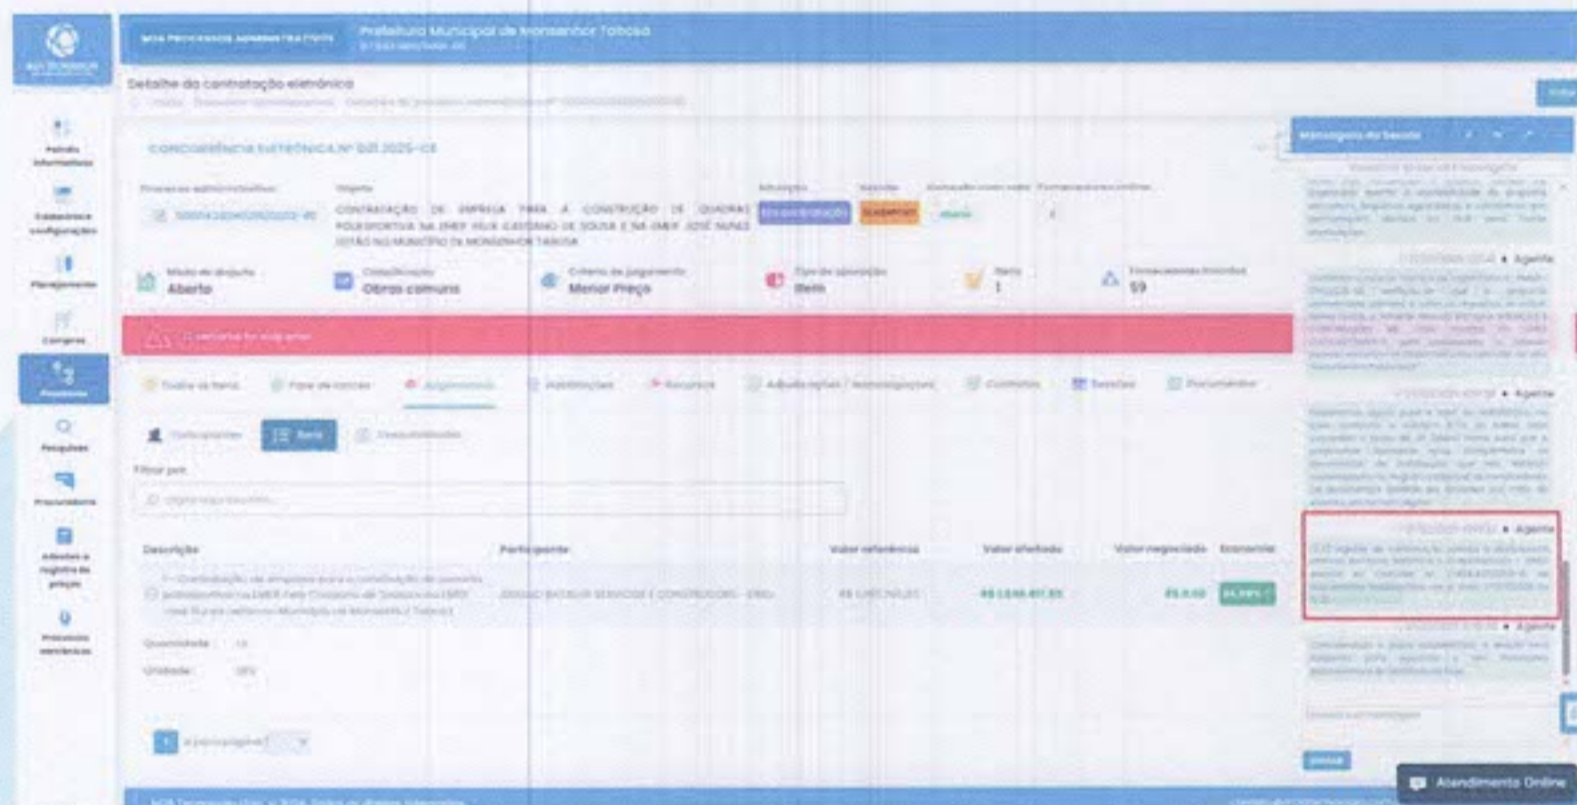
Prefeitura Municipal de Monsenhor Tabosa

Detalhe da contratação eletrônica

CONCORRÊNCIA ELETRÔNICA Nº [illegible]

Processo administrativo | Objeto | Situação

CONTRATAÇÃO DE EMPRESA PARA A CONSTRUÇÃO DE QUADRAS POLIESPORTIVA NA EMEF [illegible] CASTORIO DE SOUSA E NA EMEF JOSÉ NUNES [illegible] NO MUNICÍPIO DE MONSENHOR TABOSA

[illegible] | Suspenso | Aberto

Modo de disputa
Aberto

Classificação
Obras comuns

Critério de julgamento
Menor Preço

Tipo de apuração
Item

Itens
1

Fornecedores
59

Julgamento

Itens

Filtrar por:

| Descrição | Participante | Valor referência | Valor ofertado | Valor negociado | Economia |
|---|---|---|---|---|---|
| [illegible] | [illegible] | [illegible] | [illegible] | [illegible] | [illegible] |

Quantidade
Unidade

Mensagens da Sessão

• Agente
• Agente
• Agente
• Agente

Atendimento Online